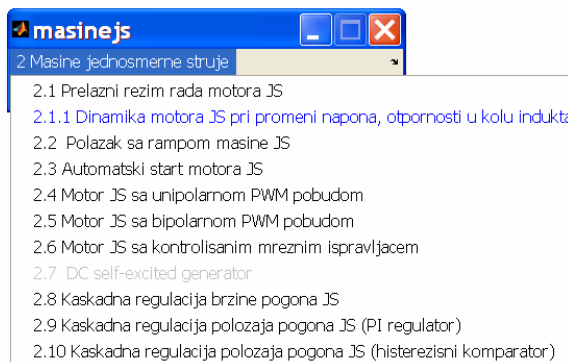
masinejs

2 Masine jednosmerne struje

2.1 Prelazni rezim rada motora JS
2.1.1 Dinamika motora JS pri promeni napona, otpornosti u kolu indukta
2.2 Polazak sa rampom masine JS
2.3 Automatski start motora JS
2.4 Motor JS sa unipolarnom PWM pobudom
2.5 Motor JS sa bipolarnom PWM pobudom
2.6 Motor JS sa kontrolisanim mreznim ispravljacem
2.7 DC self-excited generator
2.8 Kaskadna regulacija brzine pogona JS
2.9 Kaskadna regulacija polozaja pogona JS (PI regulator)
2.10 Kaskadna regulacija polozaja pogona JS (histerezisni komparator)